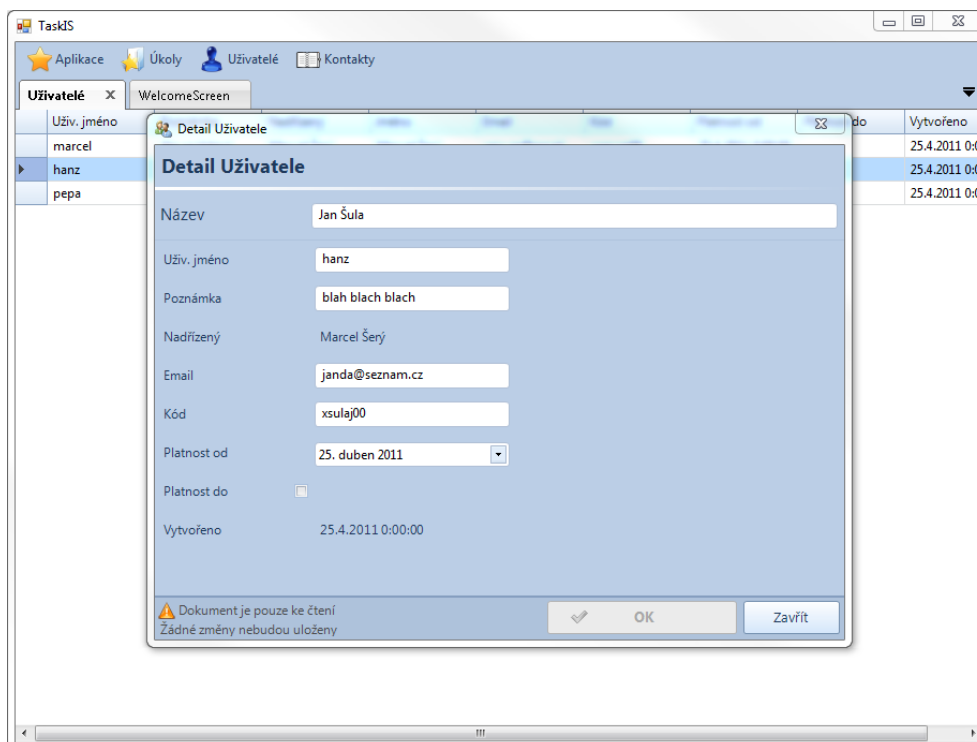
TaskIS

Aplikace Úkoly Uživatelé Kontakty

Uživatelé X WelcomeScreen

| Uživ. jméno | do | Vytvořeno |
|---|---|---|
| marcel | | 25.4.2011 0:0 |
| hanz | | 25.4.2011 0:0 |
| pepa | | 25.4.2011 0:0 |

Detail Uživatele

Detail Uživatele

Název Jan Šula

Uživ. jméno hanz

Poznámka blah blach blach

Nadřízený Marcel Šerý

Email janda@seznam.cz

Kód xsulaj00

Platnost od 25. duben 2011

Platnost do

Vytvořeno 25.4.2011 0:00:00

Dokument je pouze ke čtení
Žádné změny nebudou uloženy

OK

Zavřít

III